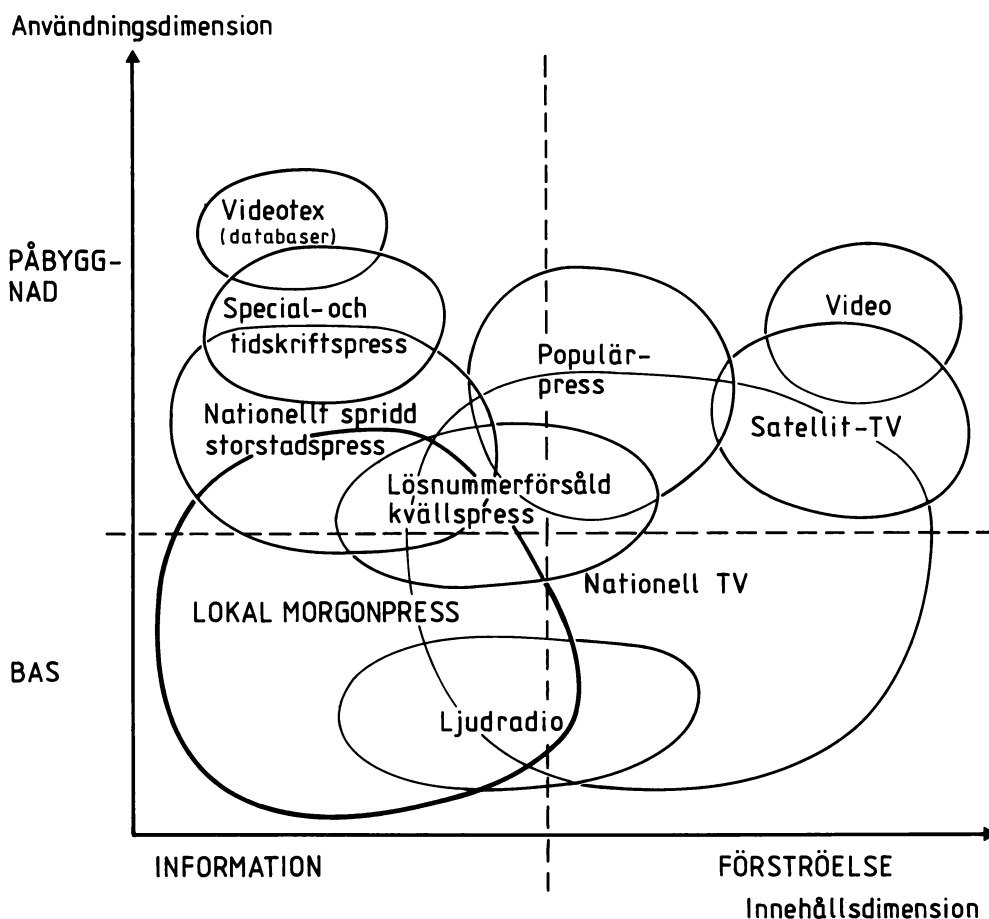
Användningsdimension

PÅBYGG-NAD

BAS

Videotex
(databaser)

Special-och tidskriftspress

Nationellt spridd storstadspress

Populär-press

Video

Satellit-TV

Lösnummerförsåld kvällspress

Nationell TV

LOKAL MORGONPRESS

Ljudradio

INFORMATION

FÖRSTRÖELSE

Innehållsdimension